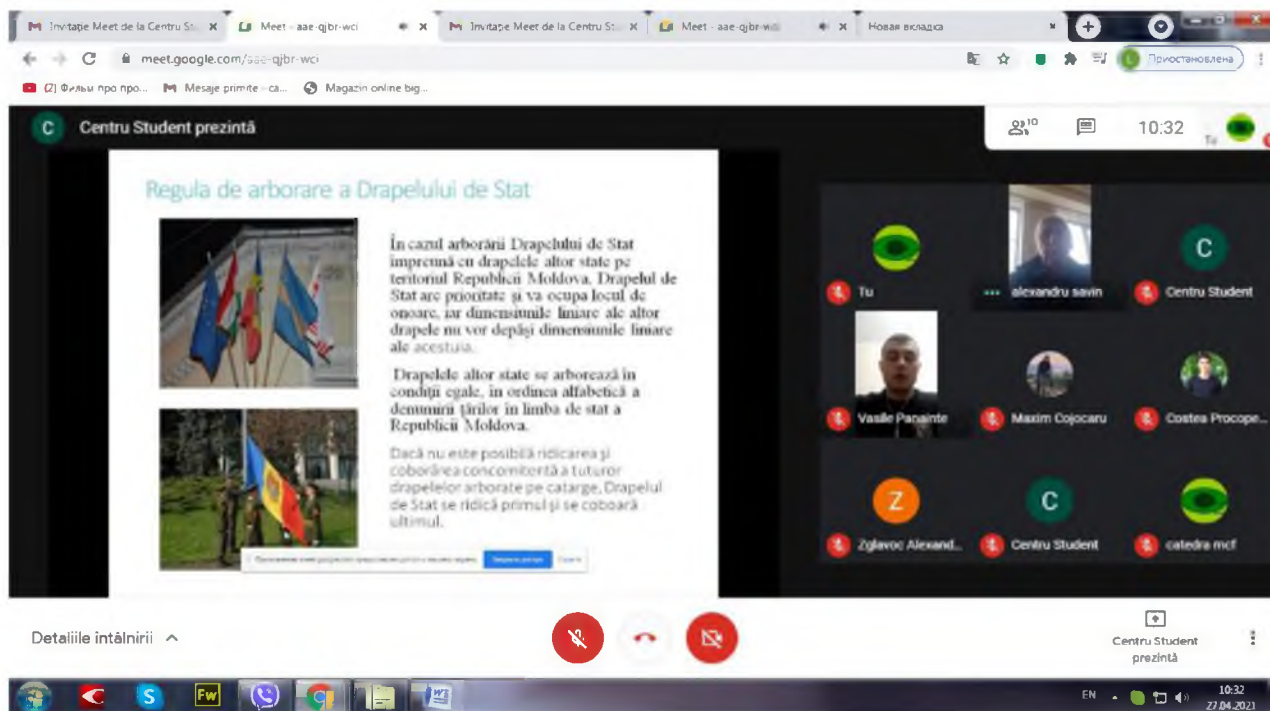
Invitație Meet de la Centru St... × Meet - aae-qjbr-wci × Invitație Meet de la Centru St... × Meet - aae-qjbr-wci × Новая вкладка ×

meet.google.com/aae-qjbr-wci

Приостановлена

(2) Фильмы про про... Mesaje primite - ca... Magazin online big...

C Centru Student prezintă

10

10:32

Tu

Regula de arborare a Drapelului de Stat

În cazul arborării Drapelului de Stat împreună cu drapelele altor state pe teritoriul Republicii Moldova, Drapelul de Stat are prioritate și va ocupa locul de onoare, iar dimensiunile liniare ale altor drapele nu vor depăși dimensiunile liniare ale acestuia.

Drapelele altor state se arborează în condiții egale, în ordinea alfabetică a denumirii țărilor în limba de stat a Republicii Moldova.

Dacă nu este posibilă ridicarea și coborârea concomitentă a tuturor drapelelor arborate pe catarge, Drapelul de Stat se ridică primul și se coboară ultimul.

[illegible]

Tu

alexandru savin

C

Centru Student

Vasile Panainte

Maxim Cojocaru

Costea Procope...

Z

Zglavoc Alexand...

C

Centru Student

catedra mcf

Detaliile întâlnirii

Centru Student prezintă

EN

10:32
27.04.2021